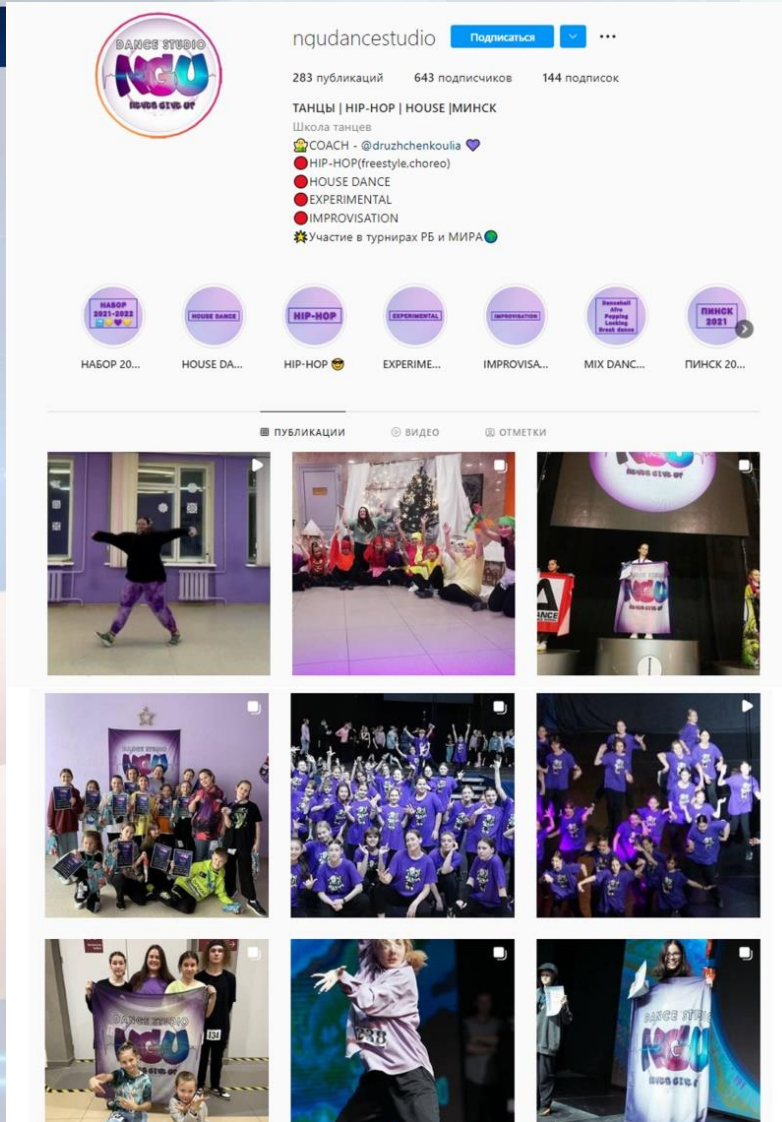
DANCE STUDIO
NQU
HOUSE GIVE UP

nqudancestudio Подписаться

283 публикаций 643 подписчиков 144 подписок

ТАНЦЫ | HIP-HOP | HOUSE |МИНСК
Школа танцев
COACH - @druzhchenkoulia
HIP-HOP(freestyle,choreo)
HOUSE DANCE
EXPERIMENTAL
IMPROVISATION
Участие в турнирах РБ и МИРА

НАБОР 2021-2022
HOUSE DANCE
HIP-HOP
EXPERIMENTAL
IMPROVISATION
Dancehall Afro Popping Locking Break dance
ПИНСК 2021

НАБОР 20... HOUSE DA... HIP-HOP EXPERIME... IMPROVISA... MIX DANC... ПИНСК 20...

ПУБЛИКАЦИИ ВИДЕО ОТМЕТКИ

NQU
HOUSE GIVE UP

DANCE STUDIO
NQU

DANCE STUDIO

DANCE STUDIO
NQU
HOUSE GIVE UP
134

338

DANCE STUDIO
NQU
HOUSE GIVE UP